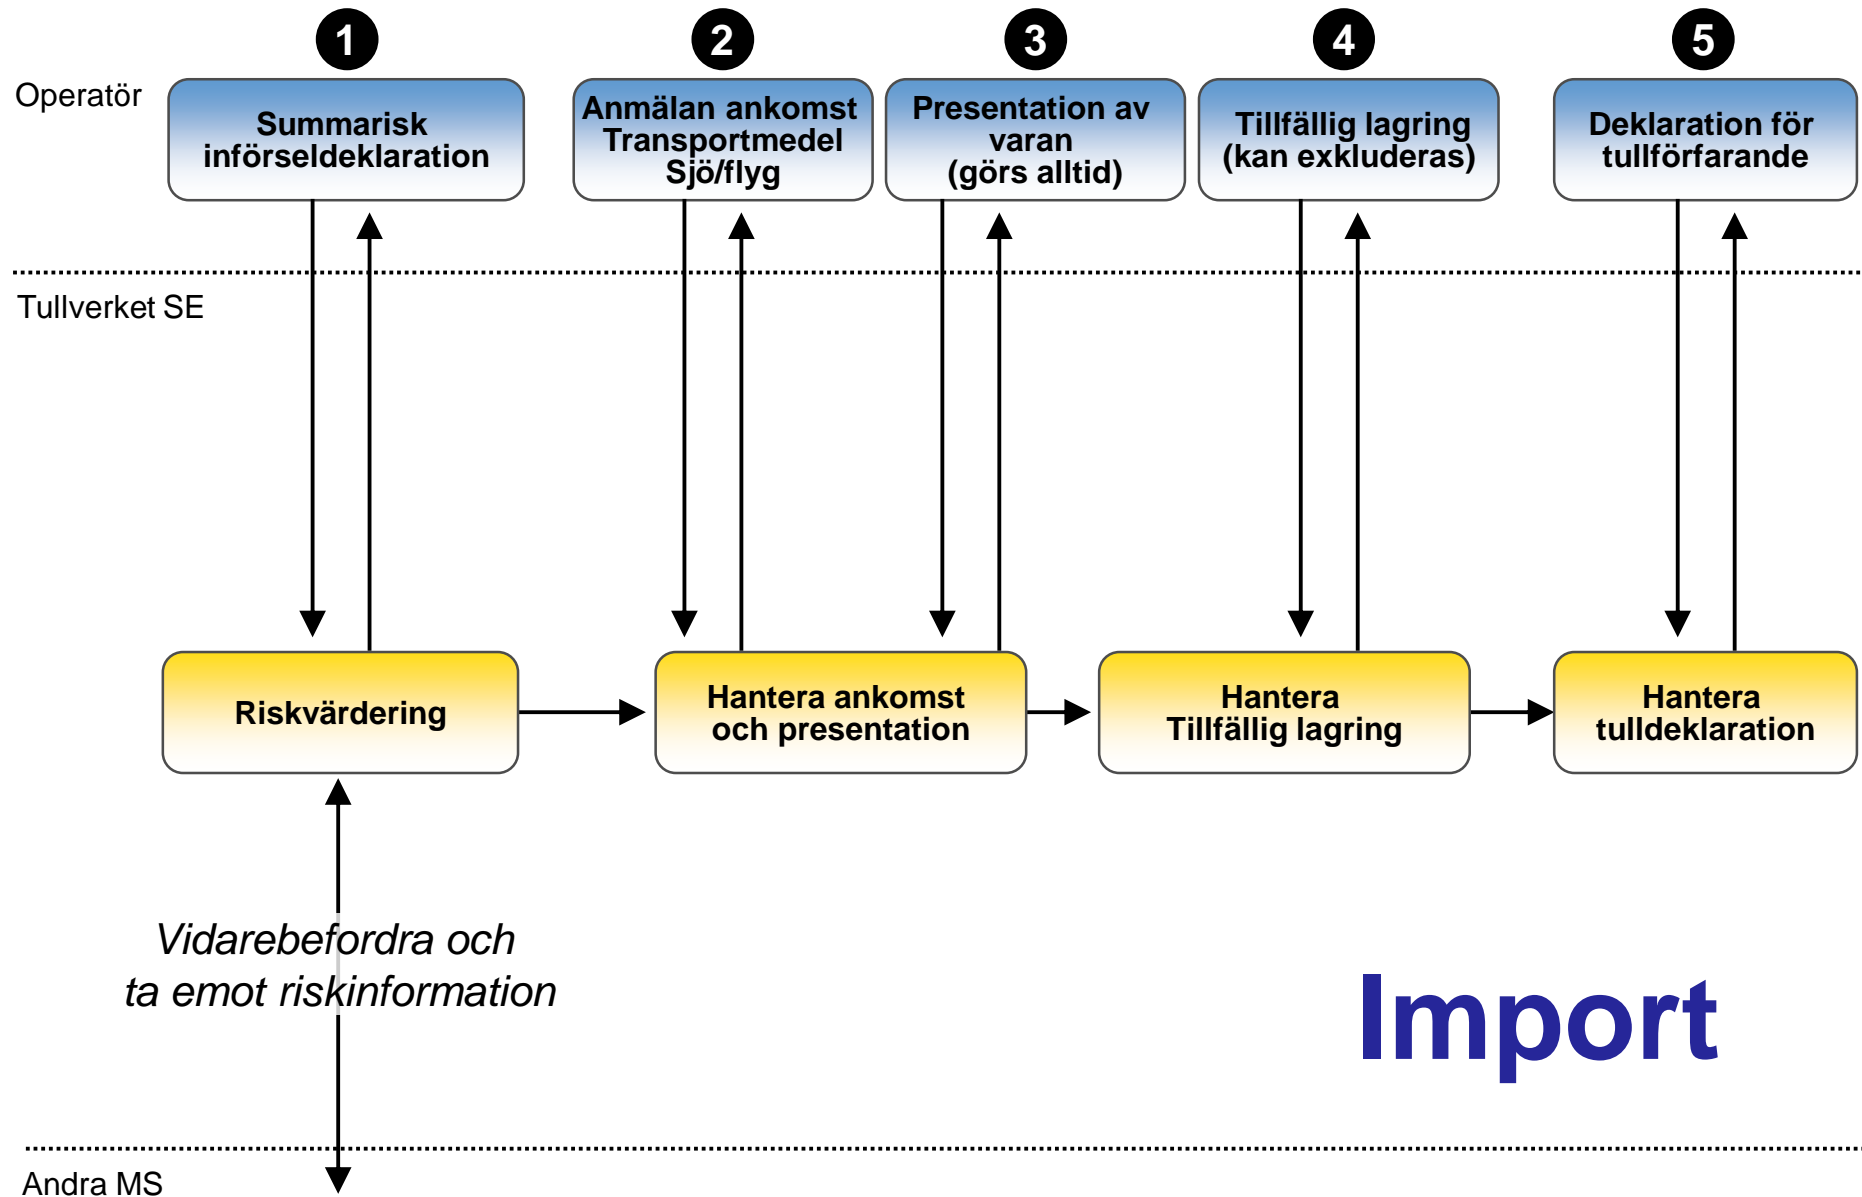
1

2

3

4

5

Operatör

Summarisk införseldeklaration

Anmälan ankomst Transportmedel Sjö/flyg

Presentation av varan (görs alltid)

Tillfällig lagring (kan exkluderas)

Deklaration för tullförfarande

Tullverket SE

Riskvärdering

Hantera ankomst och presentation

Hantera Tillfällig lagring

Hantera tulldeklaration

Vidarebefordra och ta emot riskinformation

Import

Andra MS